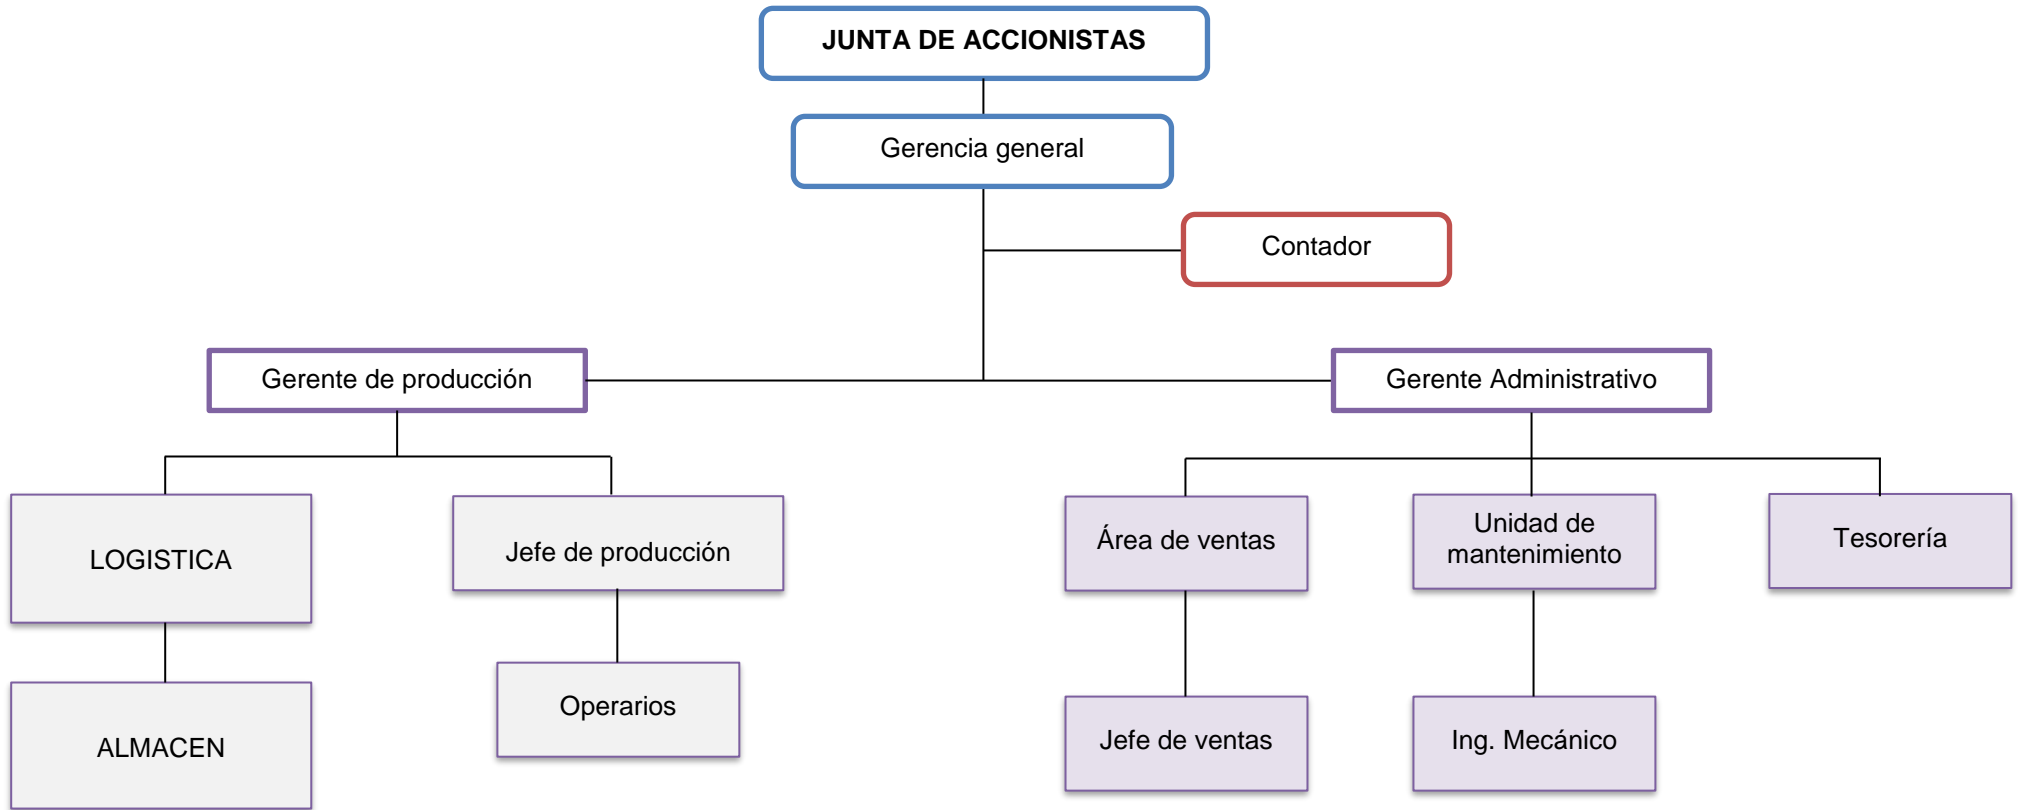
JUNTA DE ACCIONISTAS

Gerencia general

Contador

Gerente de producción

Gerente Administrativo

LOGISTICA

Jefe de producción

Área de ventas

Unidad de mantenimiento

Tesorería

ALMACEN

Operarios

Jefe de ventas

Ing. Mecánico